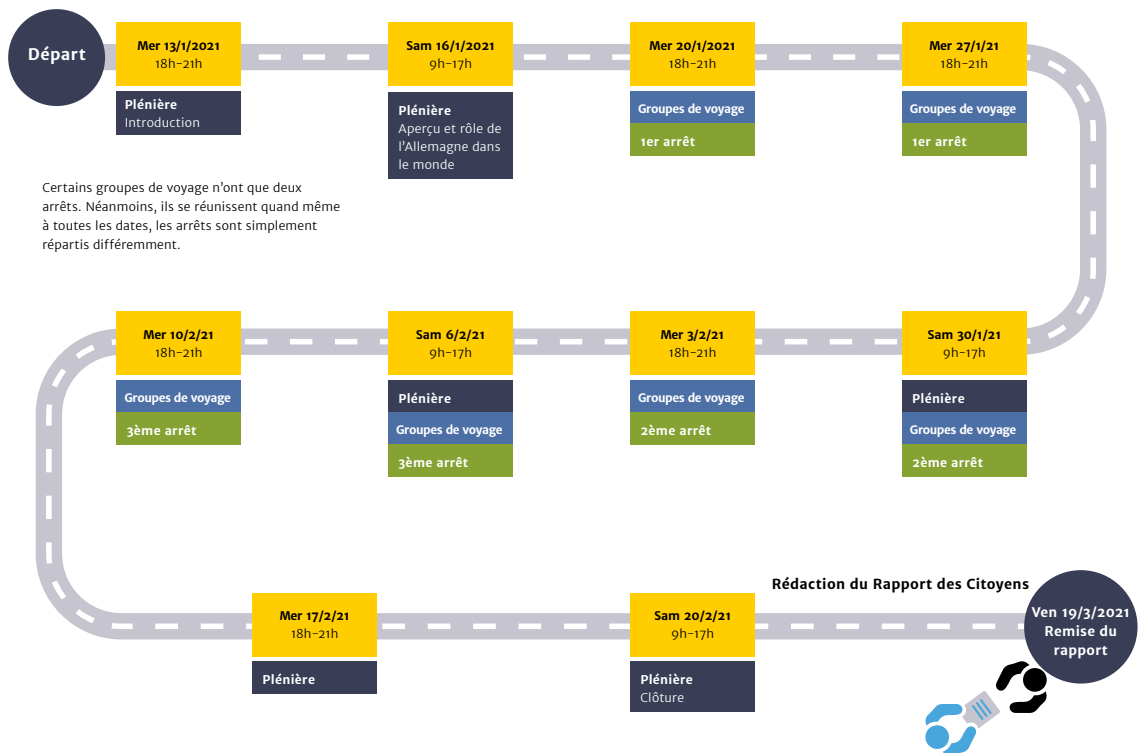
Départ

Mer 13/1/2021
18h–21h

Plénière
Introduction

Sam 16/1/2021
9h–17h

Plénière
Aperçu et rôle de l'Allemagne dans le monde

Mer 20/1/2021
18h–21h

Groupes de voyage
1er arrêt

Mer 27/1/21
18h–21h

Groupes de voyage
1er arrêt

Certains groupes de voyage n'ont que deux arrêts. Néanmoins, ils se réunissent quand même à toutes les dates, les arrêts sont simplement répartis différemment.

Mer 10/2/21
18h–21h

Groupes de voyage
3ème arrêt

Sam 6/2/21
9h–17h

Plénière
Groupes de voyage
3ème arrêt

Mer 3/2/21
18h–21h

Groupes de voyage
2ème arrêt

Sam 30/1/21
9h–17h

Plénière
Groupes de voyage
2ème arrêt

Rédaction du Rapport des Citoyens

Mer 17/2/21
18h–21h

Plénière

Sam 20/2/21
9h–17h

Plénière
Clôture

Ven 19/3/2021
Remise du rapport